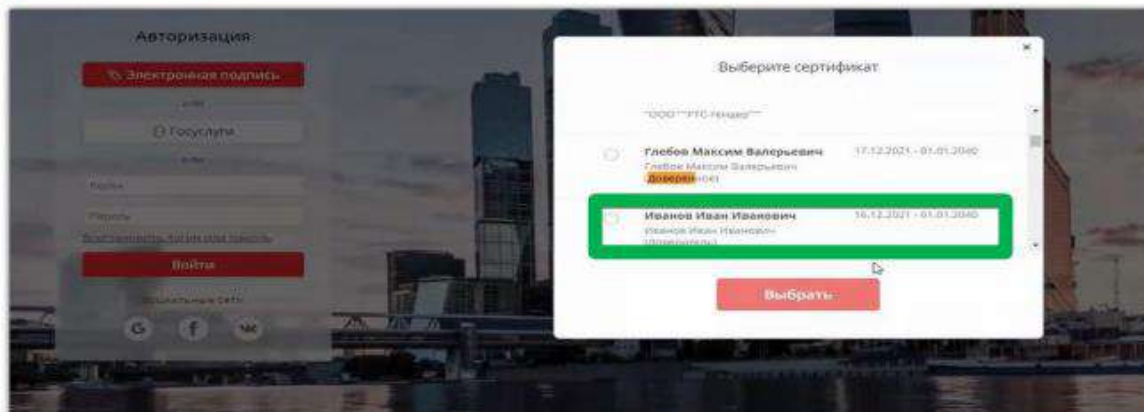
Авторизация

Электронная подпись

или

Госуслуги

или

Логин

Пароль

Восстановить логин или пароль

Войти

Социальные сети

G f vk

×

Выберите сертификат

"ООО ""РТС-тендер"""

Глебов Максим Валерьевич
Глебов Максим Валерьевич
Доверенный

17.12.2021 - 01.01.2040

Иванов Иван Иванович
Иванов Иван Иванович
(Доверитель)

16.12.2021 - 01.01.2040

Выбрать